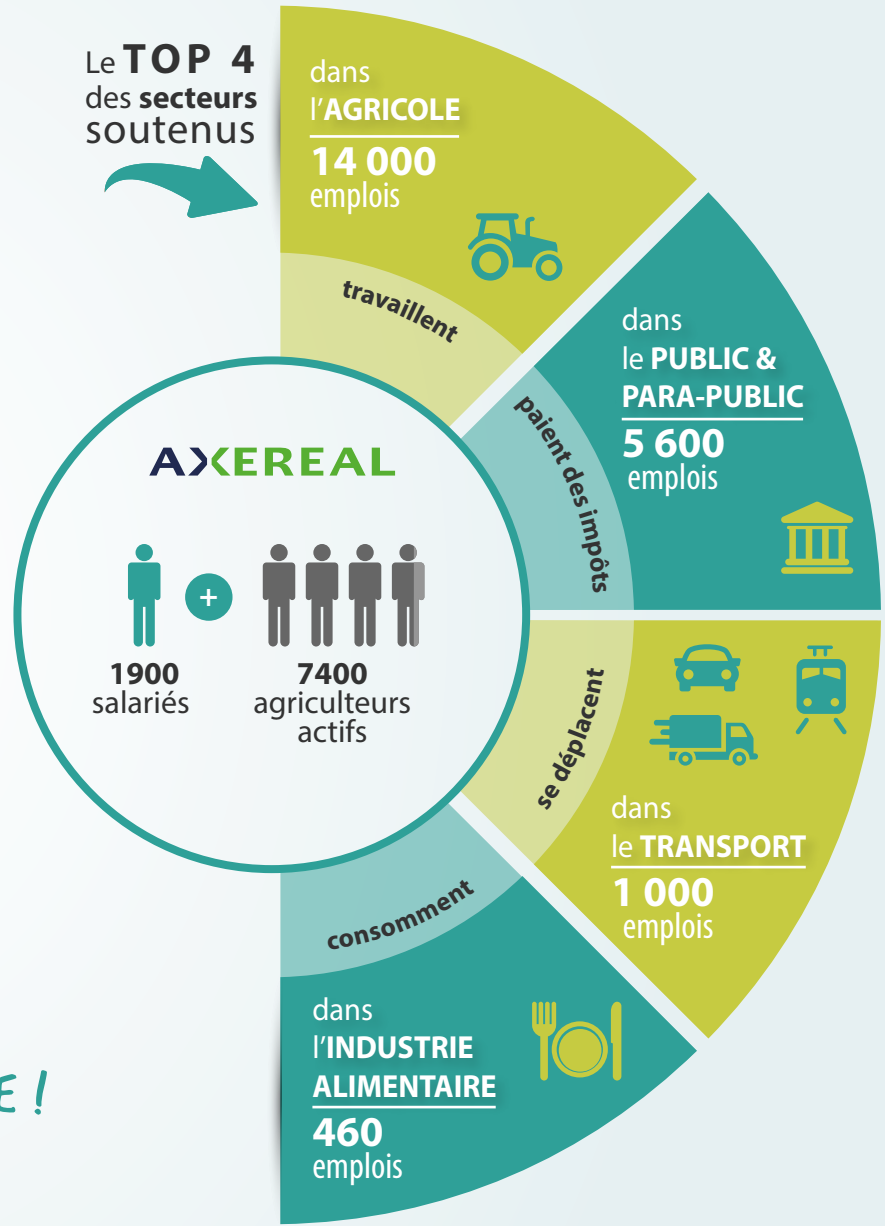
Le TOP 4 des secteurs soutenus

dans l'AGRICOLE
14 000 emplois

travaillent

dans le PUBLIC & PARA-PUBLIC
5 600 emplois

paient des impôts

AXEREAL

1900 salariés

+

7400 agriculteurs actifs

se déplacent

dans le TRANSPORT
1 000 emplois

consomment

dans l'INDUSTRIE ALIMENTAIRE
460 emplois

E !